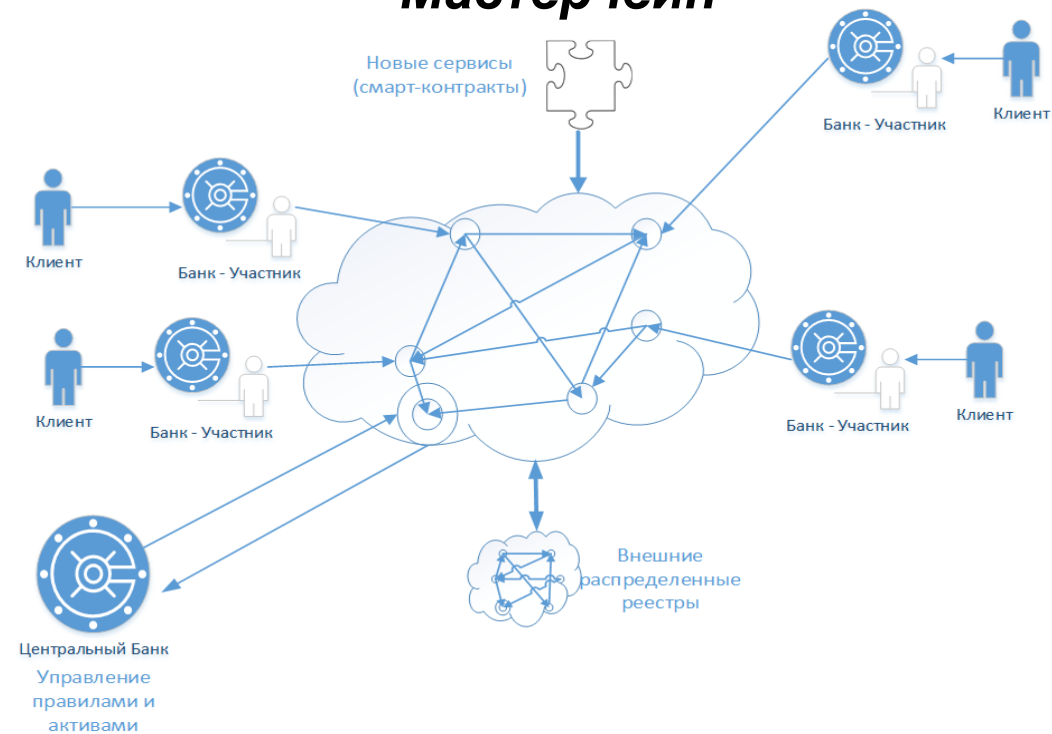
Мастерчейн

Новые сервисы (смарт-контракты)

Банк - Участник

Клиент

Клиент

Банк - Участник

Клиент

Банк - Участник

Банк - Участник

Клиент

Внешние распределенные реестры

Центральный Банк

Управление правилами и активами